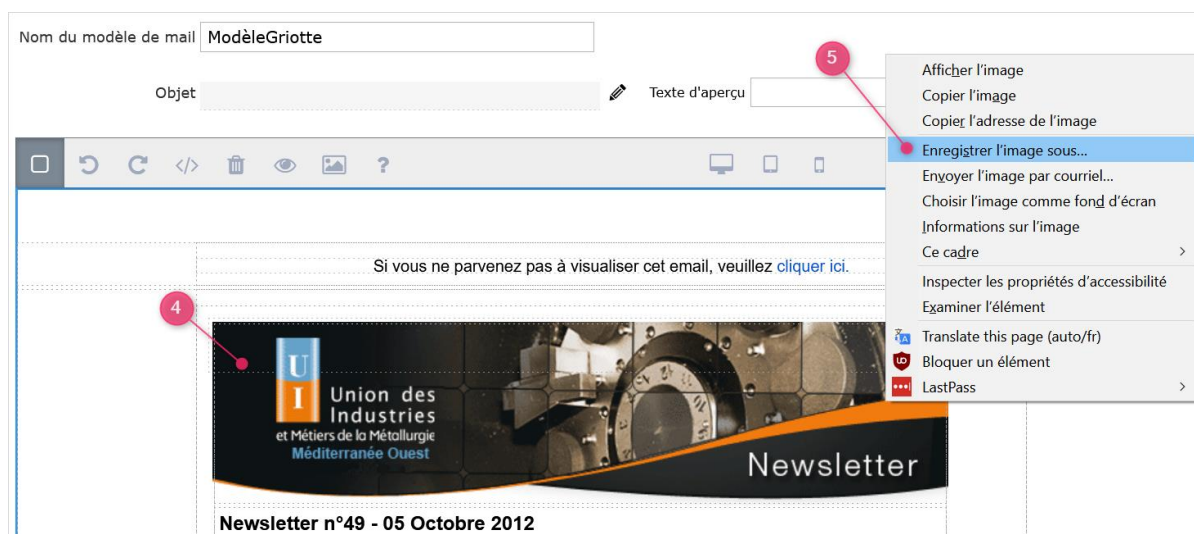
Nom du modèle de mail ModèleGriotte

Objet

Texte d'aperçu

5

Afficher l'image
Copier l'image
Copier l'adresse de l'image
Enregistrer l'image sous...
Envoyer l'image par courriel...
Choisir l'image comme fond d'écran
Informations sur l'image
Ce cadre
Inspecter les propriétés d'accessibilité
Examiner l'élément
Translate this page (auto/fr)
Bloquer un élément
LastPass

Si vous ne parvenez pas à visualiser cet email, veuillez cliquer ici.

4

U I Union des Industries et Métiers de la Métallurgie Méditerranée Ouest

Newsletter

Newsletter n°49 - 05 Octobre 2012